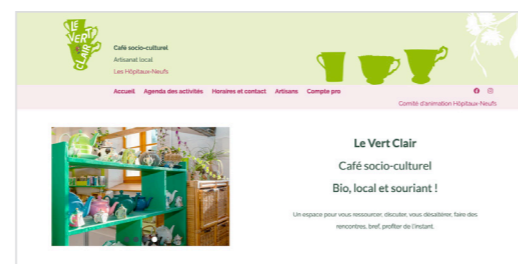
LE VERT CLAIR

Café socio-culturel
Artisanat local
Les Hôpitaux-Neufs

Accueil Agenda des activités Horaires et contact Artisans Compte pro

Comité d'animation Hôpitaux-Neufs

Le Vert Clair

Café socio-culturel

Bio, local et souriant !

Un espace pour vous ressourcer, discuter, vous désaltérer, faire des rencontres, bref, profiter de l'instant.